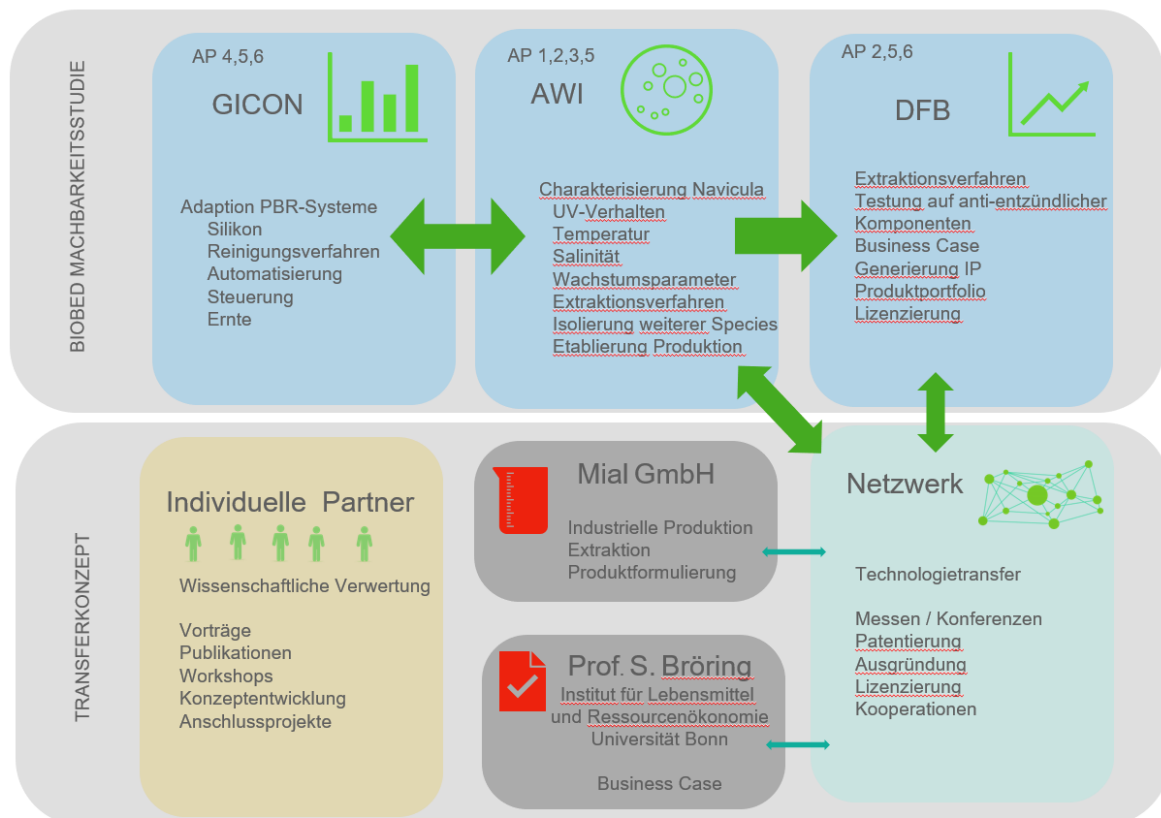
BIOBED MACHBARKEITSSTUDIE

AP 4,5,6

GICON

Adaption PBR-Systeme
Silikon
Reinigungsverfahren
Automatisierung
Steuerung
Ernte

AP 1,2,3,5

AWI

Charakterisierung Navicula
UV-Verhalten
Temperatur
Salinität
Wachstumsparameter
Extraktionsverfahren
Isolierung weiterer Species
Etablierung Produktion

AP 2,5,6

DFB

Extraktionsverfahren
Testung auf anti-entzündlicher Komponenten
Business Case
Generierung IP
Produktportfolio
Lizenzierung

TRANSFERKONZEPT

Individuelle Partner

Wissenschaftliche Verwertung

Vorträge
Publikationen
Workshops
Konzeptentwicklung
Anschlussprojekte

Mial GmbH

Industrielle Produktion
Extraktion
Produktformulierung

Prof. S. Bröring
Institut für Lebensmittel und Ressourcenökonomie
Universität Bonn

Business Case

Netzwerk

Technologietransfer

Messen / Konferenzen
Patentierung
Ausgründung
Lizenzierung
Kooperationen